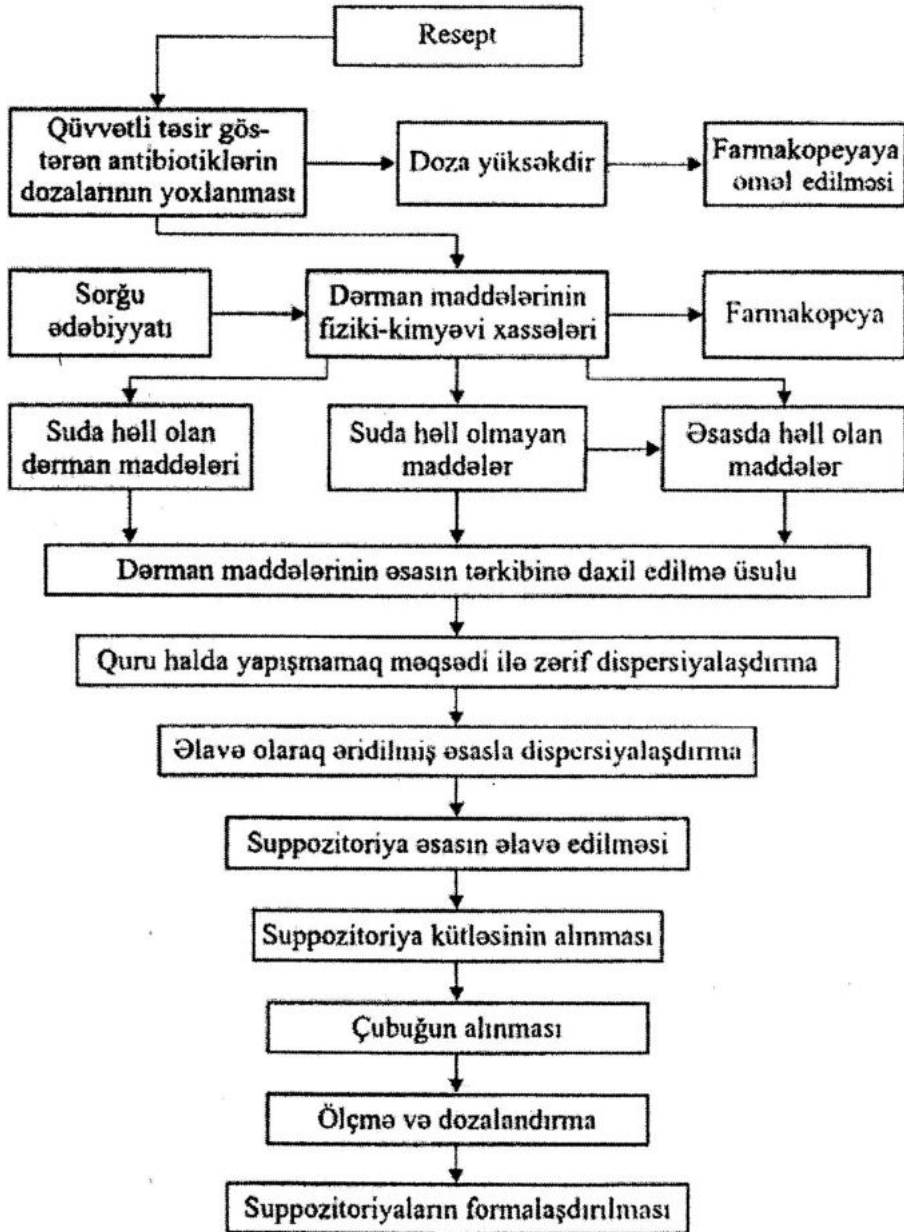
Resept

Qüvvətli təsir göstərən antibiotiklərin dozalarının yoxlanması

Doza yüksəkdir

Farmakopeyaya əməl edilməsi

Sorğu ədəbiyyatı

Dərman maddələrinin fiziki-kimyəvi xassələri

Farmakopeya

Suda həll olan dərman maddələri

Suda həll olmayan maddələr

Əsasda həll olan maddələr

Dərman maddələrinin əsasın tərkibinə daxil edilmə üsulu

Quru halda yapışmamaq məqsədi ilə zərif dispersiyalaşdırma

Əlavə olaraq əridilmiş əsasla dispersiyalaşdırma

Suppozitoriya əsasın əlavə edilməsi

Suppozitoriya kütləsinin alınması

Çubuğun alınması

Ölçmə və dozalandırma

Suppozitoriyaların formalaşdırılması